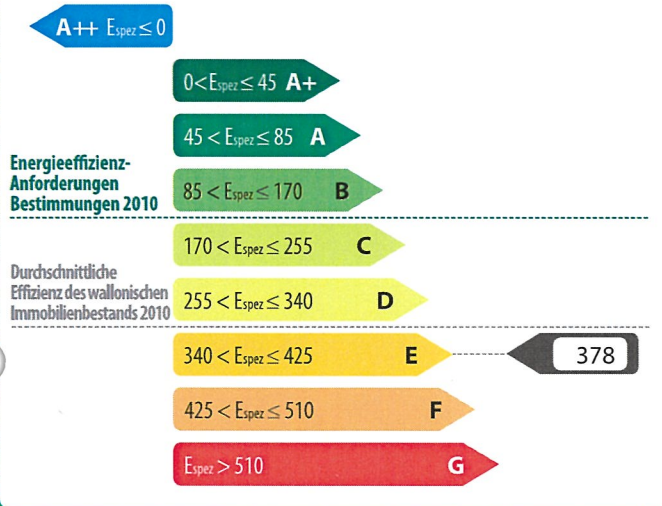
A++ $E_{spez} \leq 0$

$0 < E_{spez} \leq 45$ A+

$45 < E_{spez} \leq 85$ A

Energieeffizienz-Anforderungen Bestimmungen 2010

$85 < E_{spez} \leq 170$ B

$170 < E_{spez} \leq 255$ C

Durchschnittliche Effizienz des wallonischen Immobilienbestands 2010

$255 < E_{spez} \leq 340$ D

$340 < E_{spez} \leq 425$ E

378

$425 < E_{spez} \leq 510$ F

$E_{spez} > 510$ G